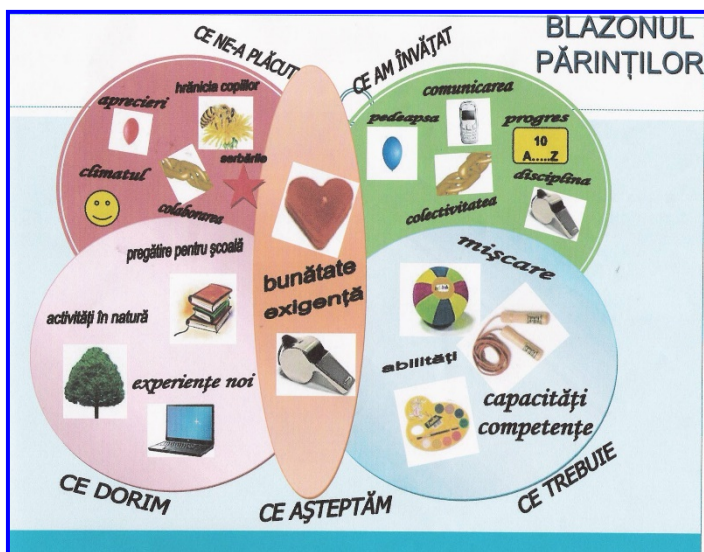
BLAZONUL PĂRINȚILOR

CE NE-A PLĂCUT

aprecieri

hrănicia copiilor

climatul

serbările

colaborarea

CE AM ÎNVĂȚAT

comunicarea

pedeapsa

progres

10
A....Z

disciplina

colectivitatea

bunătate
exigență

pregătire pentru școală

activități în natură

experiențe noi

mișcare

abilități

capacități
competențe

CE DORIM

CE AȘTEPTĂM

CE TREBUIE